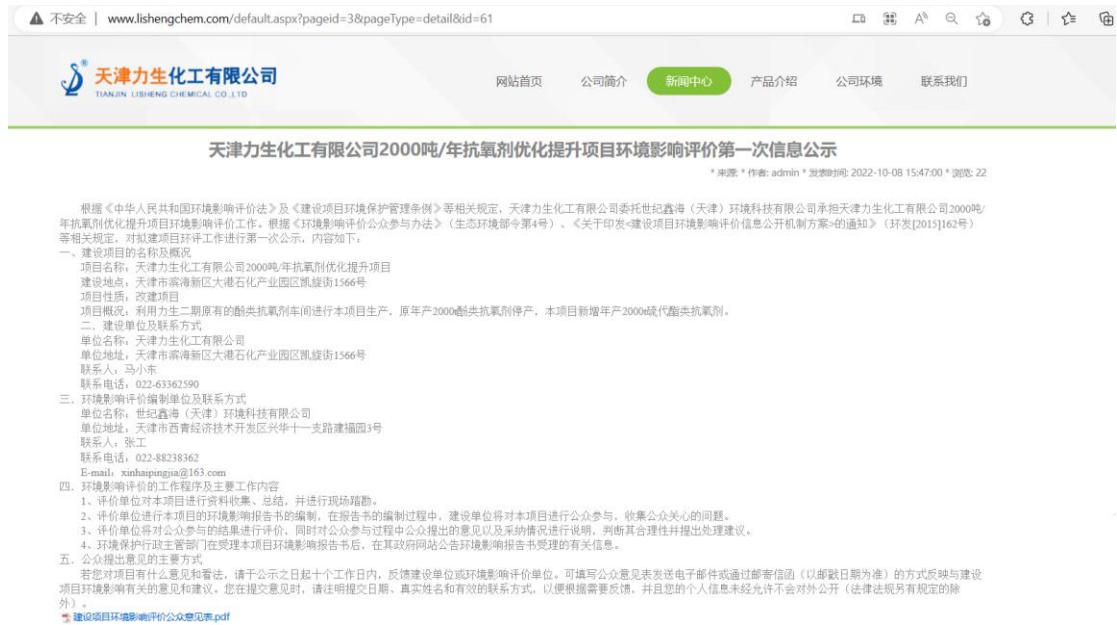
▲ 不安全 | www.lishengchem.com/default.aspx?pageid=3&pageType=detail&id=61

天津力生化工有限公司
TIANJIN LISHENG CHEMICAL CO.,LTD

网站首页 公司简介 新闻中心 产品介绍 公司环境 联系我们

天津力生化工有限公司2000吨/年抗氧剂优化提升项目环境影响评价第一次信息公示

* 来源: * 作者: admin * 发表时间: 2022-10-08 15:47:00 * 浏览: 22

根据《中华人民共和国环境影响评价法》及《建设项目环境保护管理条例》等相关规定，天津力生化工有限公司委托世纪鑫海（天津）环境科技有限公司承担天津力生化工有限公司2000吨/年抗氧剂优化提升项目环境影响评价工作。根据《环境影响评价公众参与办法》（生态环境部令第4号）、《关于印发<建设项目环境影响评价信息公开机制方案>的通知》（环发[2015]162号）等相关规定，对拟建项目环评工作进行第一次公示，内容如下：
一、建设项目的名称及概况
项目名称：天津力生化工有限公司2000吨/年抗氧剂优化提升项目
建设地点：天津市滨海新区大港石化产业园区凯旋街1566号
项目性质：改建项目
项目概况：利用力生二期原有的酚类抗氧剂车间进行本项目生产，原年产2000t酚类抗氧剂停产，本项目新增年产2000t硫代酯类抗氧剂。
二、建设单位及联系方式
单位名称：天津力生化工有限公司
单位地址：天津市滨海新区大港石化产业园区凯旋街1566号
联系人：马小东
联系电话：022-63362590
三、环境影响评价编制单位及联系方式
单位名称：世纪鑫海（天津）环境科技有限公司
单位地址：天津市西青经济技术开发区兴华十一支路建福园3号
联系人：张工
联系电话：022-88238362
E-mail：xinhaipingjia@163.com
四、环境影响评价的工作程序及主要工作内容
1、评价单位对本项目进行资料收集、总结，并进行现场踏勘。
2、评价单位进行本项目的环境影响报告书的编制，在报告书的编制过程中，建设单位将对本项目进行公众参与，收集公众关心的问题。
3、评价单位将对公众参与的结果进行评价，同时对公众参与过程中公众提出的意见以及采纳情况进行说明，判断其合理性并提出处理建议。
4、环境保护行政主管部门在受理本项目环境影响报告书后，在其政府网站公告环境影响报告书受理的有关信息。
五、公众提出意见的主要方式
若您对项目有什么意见和看法，请于公示之日起十个工作日内，反馈建设单位或环境影响评价单位。可填写公众意见表发送电子邮件或通过邮寄信函（以邮戳日期为准）的方式反映与建设项目环境影响有关的意见和建议。您在提交意见时，请注明提交日期、真实姓名和有效的联系方式，以便根据需要反馈，并且您的个人信息未经允许不会对外公开（法律法规另有规定的除外）。
建设项目环境影响评价公众意见表.pdf